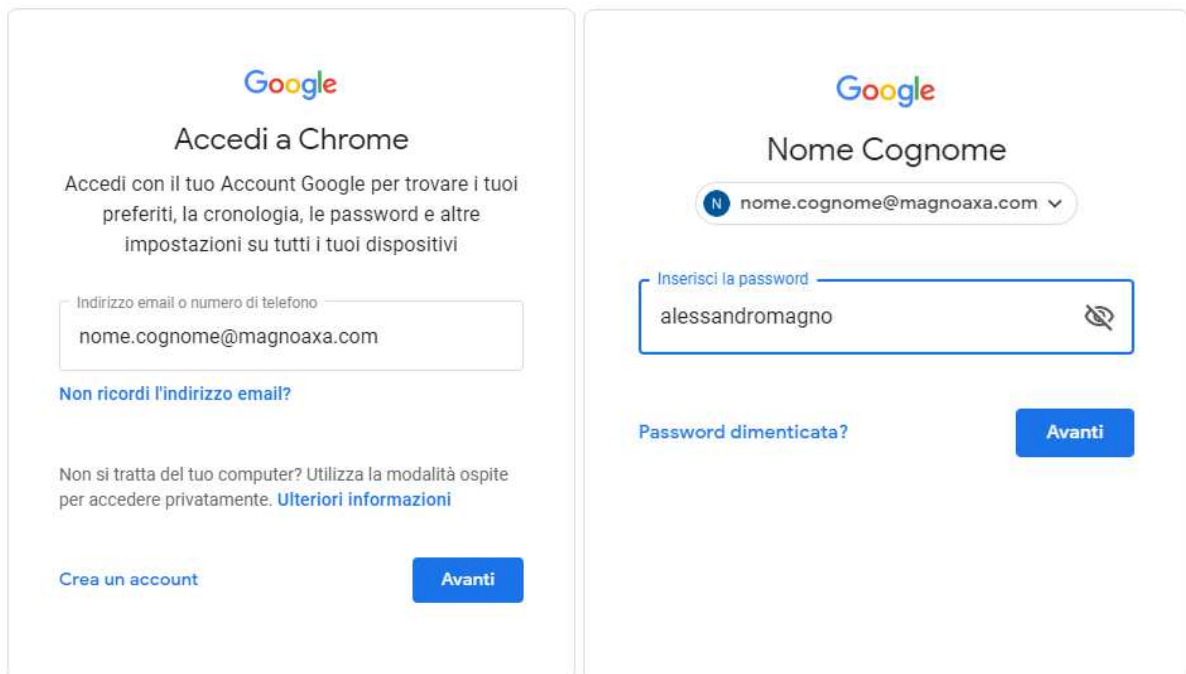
Google

Accedi a Chrome

Accedi con il tuo Account Google per trovare i tuoi preferiti, la cronologia, le password e altre impostazioni su tutti i tuoi dispositivi

Indirizzo email o numero di telefono

nome.cognome@magnoaxa.com

Non ricordi l'indirizzo email?

Non si tratta del tuo computer? Utilizza la modalità ospite per accedere privatamente. Ulteriori informazioni

Crea un account

Avanti

Google

Nome Cognome

N nome.cognome@magnoaxa.com

Inserisci la password

alessandromagno

Password dimenticata?

Avanti